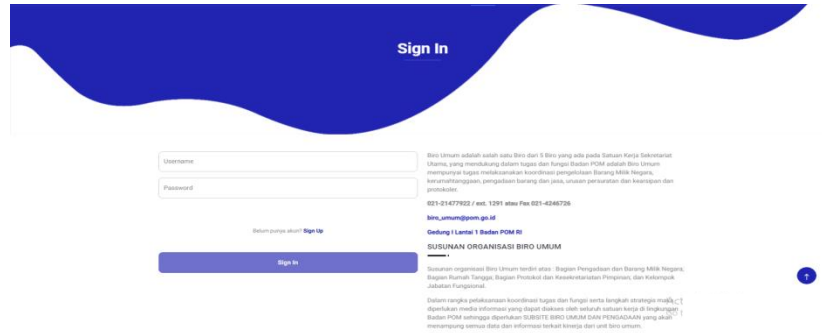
Sign In

Username

Password

Belum punya akun? Sign Up

Sign In

Biro Umum adalah salah satu Biro dari 5 Biro yang ada pada Satuan Kerja Sekretariat Utama, yang mendukung dalam tugas dan fungsi Badan POM adalah Biro Umum mempunyai tugas melaksanakan koordinasi pengelolaan Barang Milik Negara, kerumahtanggaan, pengadaan barang dan jasa, urusan persuratan dan kearsipan dan protokoler.

021-21477922 / ext. 1291 atau Fax 021-4246726

biro_umum@pom.go.id

Gedung I Lantai 1 Badan POM RI

SUSUNAN ORGANISASI BIRO UMUM

Susunan organisasi Biro Umum terdiri atas : Bagian Pengadaan dan Barang Milik Negara, Bagian Rumah Tangga, Bagian Protokol dan Kesekretariatan Pimpinan, dan Kelompok Jabatan Fungsional.

Dalam rangka pelaksanaan koordinasi tugas dan fungsi serta langkah strategis maka diperlukan media informasi yang dapat diakses oleh seluruh satuan kerja di lingkungan Badan POM sehingga diperlukan SUBSITE BIRO UMUM DAN PENGADAAN yang akan menampung semua data dan informasi terkait kinerja dari unit biro umum.